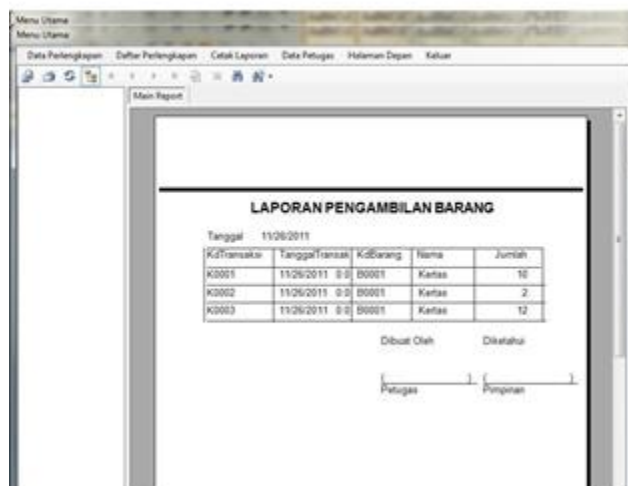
Menu Utama
Menu Utama

Data Perlengkapan Daftar Perlengkapan Cetak Laporan Data Petugas Halaman Depan Keluar

Main Report

LAPORAN PENGAMBILAN BARANG

Tanggal 11/26/2011

| KdTransaksi | TanggalTransak | KdBarang | Nama | Jumlah |
|---|---|---|---|---|
| K0001 | 11/26/2011 0:0 | B0001 | Kertas | 10 |
| K0002 | 11/26/2011 0:0 | B0001 | Kertas | 2 |
| K0003 | 11/26/2011 0:0 | B0001 | Kertas | 12 |

Dibuat Oleh Diketahui

( ) ( )
Petugas Pimpinan